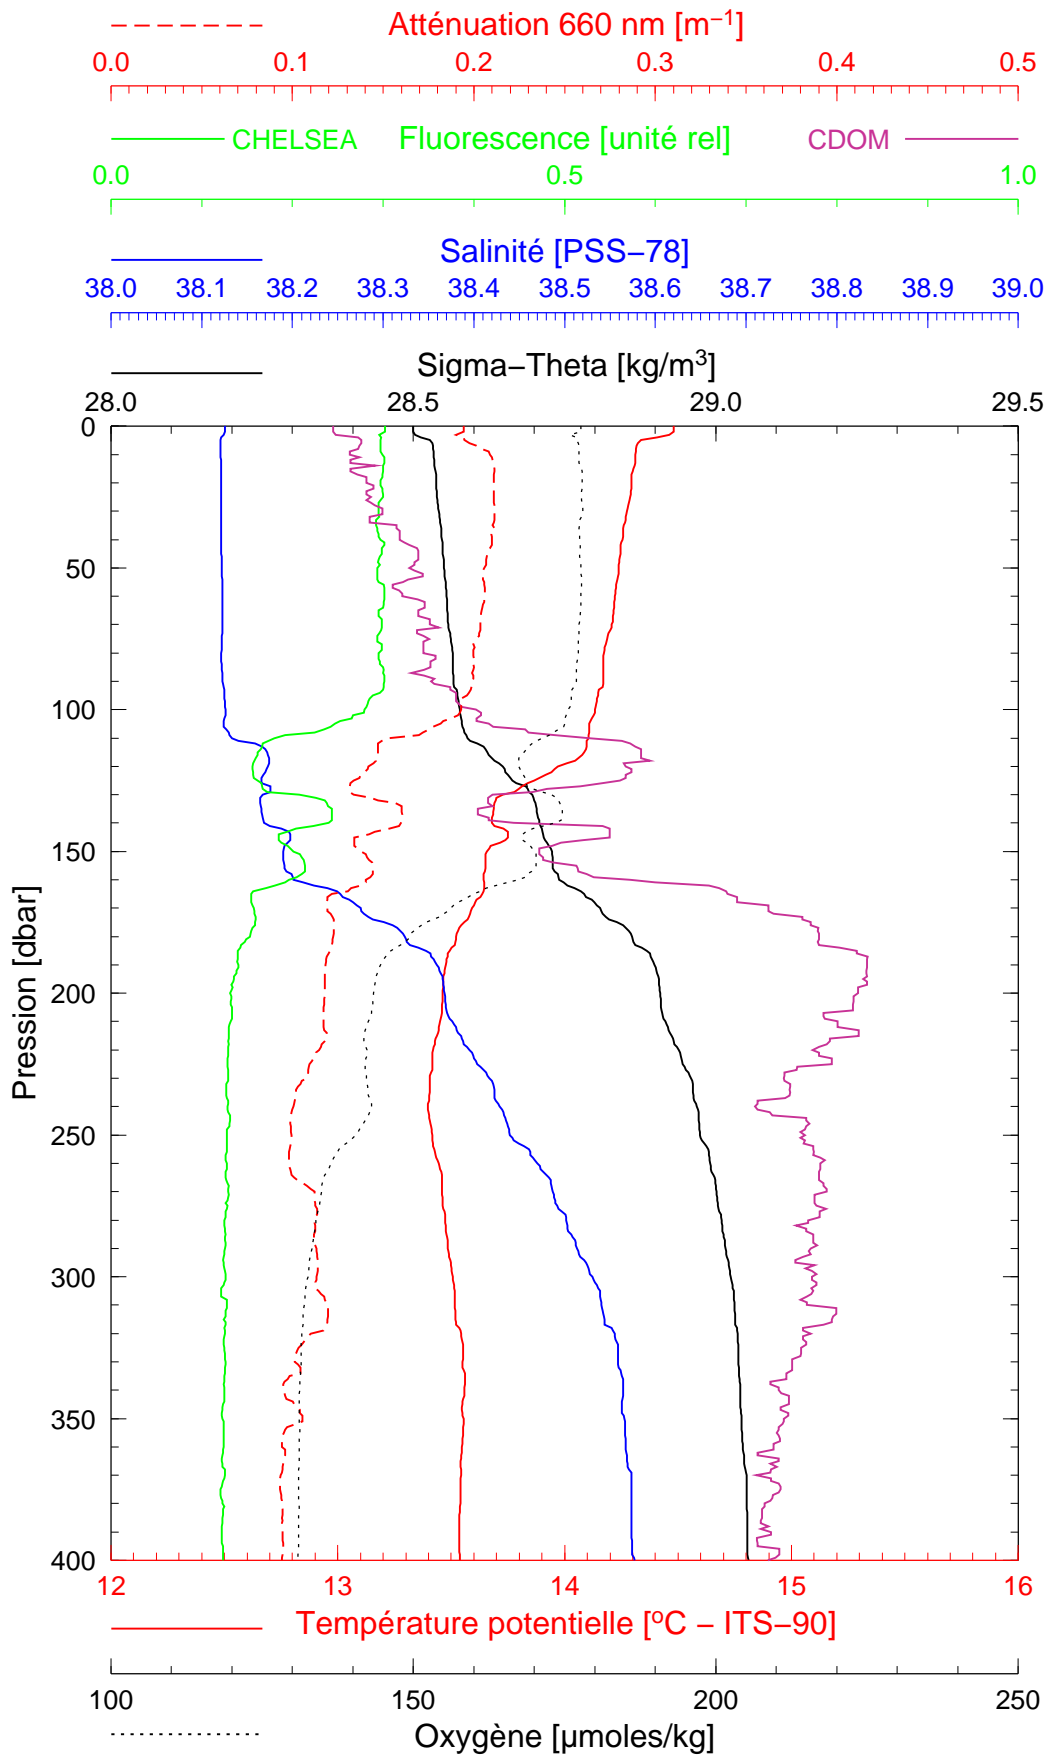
Atténuation 660 nm [m$^{-1}$]

0.0 0.1 0.2 0.3 0.4 0.5

CHELSEA Fluorescence [unité rel] CDOM

0.0 0.5 1.0

Salinité [PSS−78]

38.0 38.1 38.2 38.3 38.4 38.5 38.6 38.7 38.8 38.9 39.0

Sigma−Theta [kg/m$^3$]

28.0 28.5 29.0 29.5

0
50
100
150
200
250
300
350
400

Pression [dbar]

12 13 14 15 16

Température potentielle [$^o$C − ITS−90]

100 150 200 250

Oxygène [µmoles/kg]